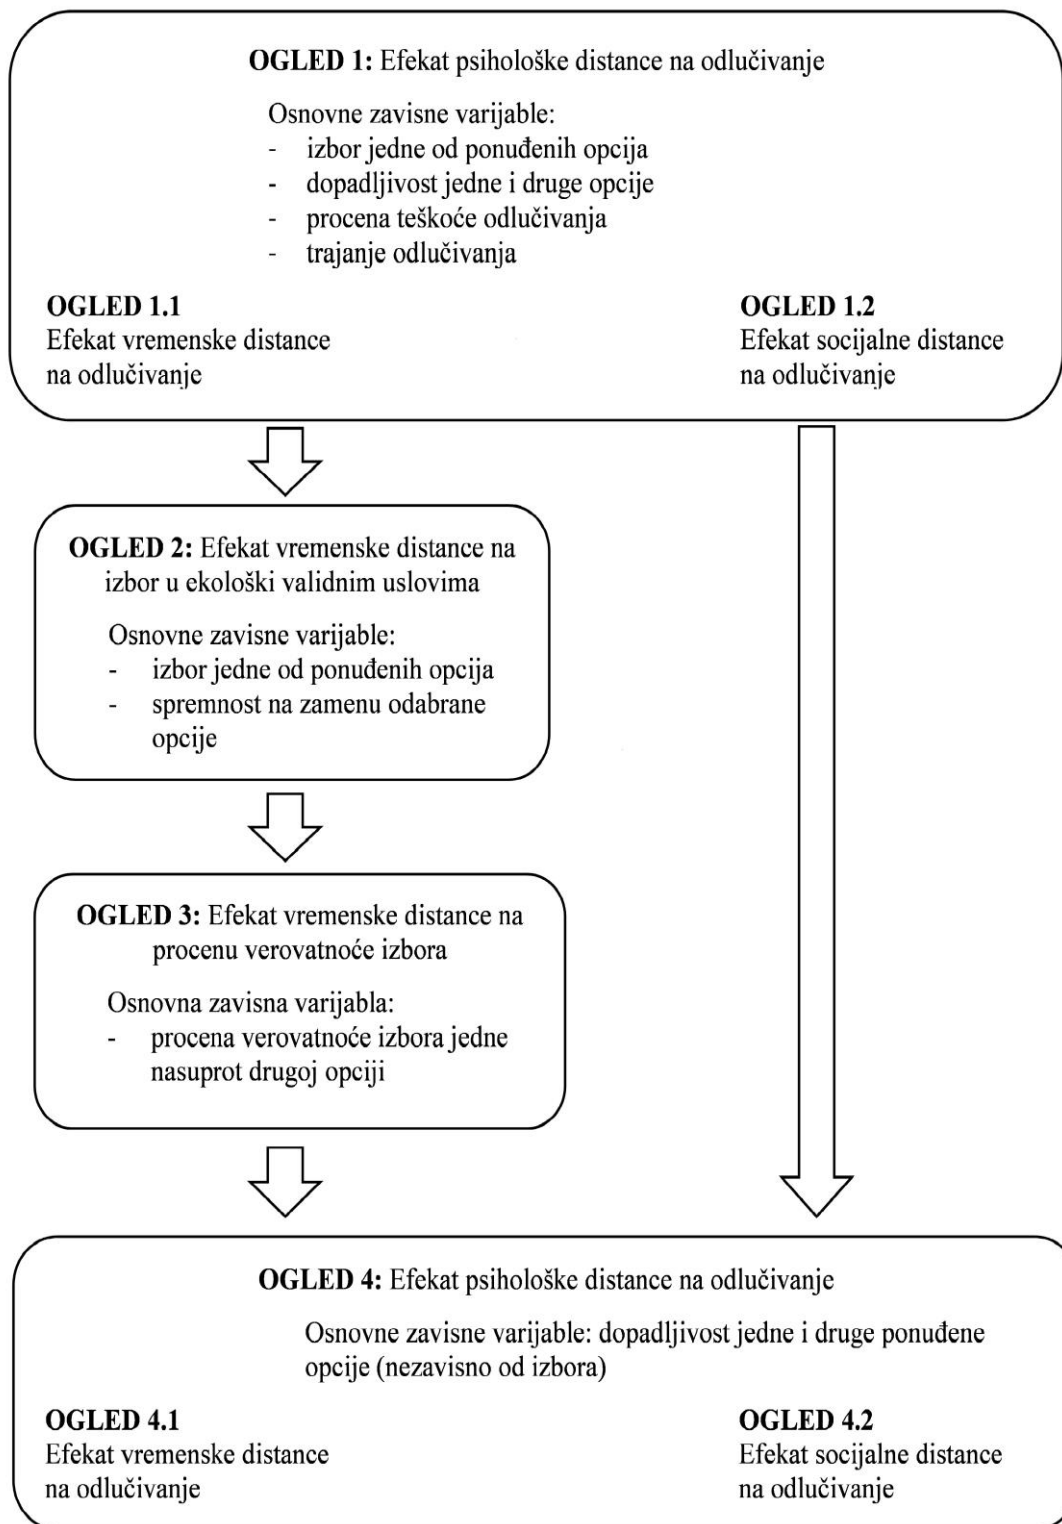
**OGLED 1:** Efekat psihološke distance na odlučivanje

Osnovne zavisne varijable:
- izbor jedne od ponuđenih opcija
- dopadljivost jedne i druge opcije
- procena teškoće odlučivanja
- trajanje odlučivanja

**OGLED 1.1**
Efekat vremenske distance na odlučivanje

**OGLED 1.2**
Efekat socijalne distance na odlučivanje

**OGLED 2:** Efekat vremenske distance na izbor u ekološki validnim uslovima

Osnovne zavisne varijable:
- izbor jedne od ponuđenih opcija
- spremnost na zamenu odabrane opcije

**OGLED 3:** Efekat vremenske distance na procenu verovatnoće izbora

Osnovna zavisna varijabla:
- procena verovatnoće izbora jedne nasuprot drugoj opciji

**OGLED 4:** Efekat psihološke distance na odlučivanje

Osnovne zavisne varijable: dopadljivost jedne i druge ponuđene opcije (nezavisno od izbora)

**OGLED 4.1**
Efekat vremenske distance na odlučivanje

**OGLED 4.2**
Efekat socijalne distance na odlučivanje